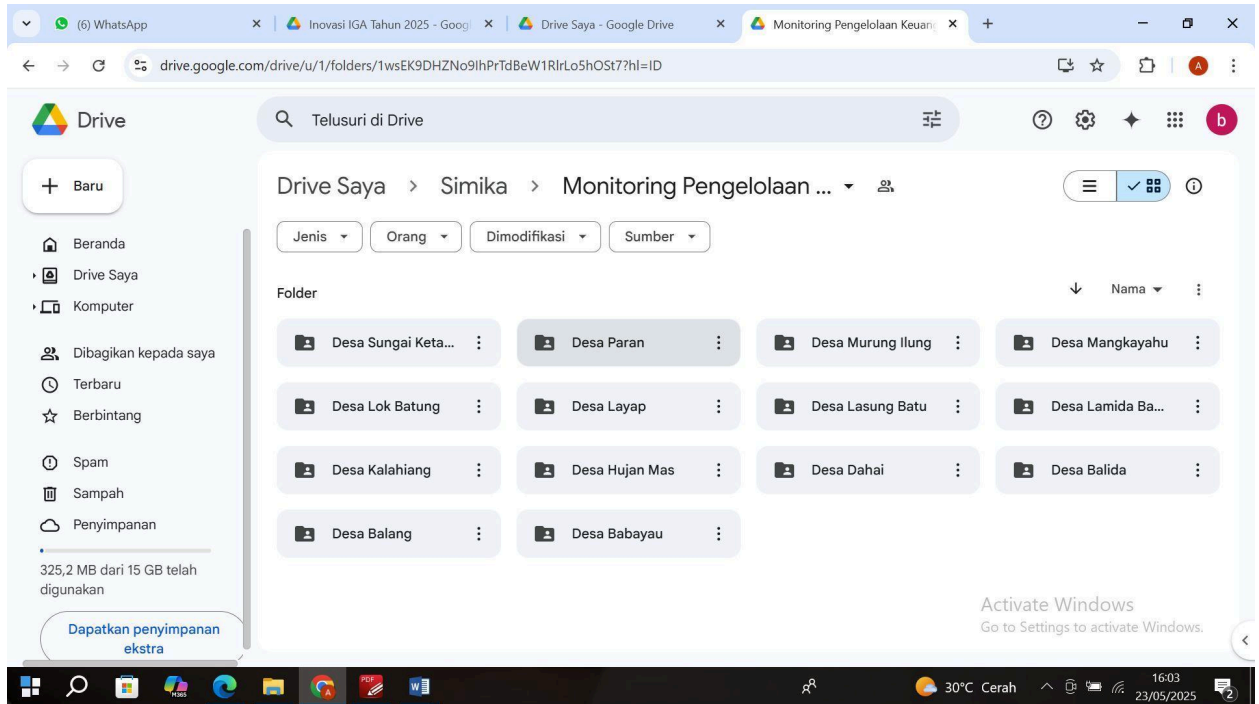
(6) WhatsApp
Inovasi IGA Tahun 2025 - Googl
Drive Saya - Google Drive
Monitoring Pengelolaan Keuan
drive.google.com/drive/u/1/folders/1wsEK9DHZNo9lhPrTdBeW1RlrLo5hOSt7?hl=ID

Drive
Telusuri di Drive

Baru
Beranda
Drive Saya
Komputer
Dibagikan kepada saya
Terbaru
Berbintang
Spam
Sampah
Penyimpanan
325,2 MB dari 15 GB telah digunakan
Dapatkan penyimpanan ekstra

Drive Saya > Simika > Monitoring Pengelolaan ...

Jenis
Orang
Dimodifikasi
Sumber

Folder
Nama

Desa Sungai Keta...
Desa Paran
Desa Murung Ilung
Desa Mangkayahu
Desa Lok Batung
Desa Layap
Desa Lasung Batu
Desa Lamida Ba...
Desa Kalahiang
Desa Hujan Mas
Desa Dahai
Desa Balida
Desa Balang
Desa Babayau

Activate Windows
Go to Settings to activate Windows.

30°C Cerah
16:03
23/05/2025